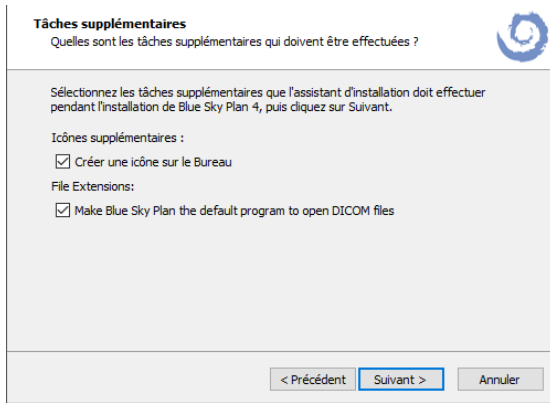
Tâches supplémentaires
Quelles sont les tâches supplémentaires qui doivent être effectuées ?

Sélectionnez les tâches supplémentaires que l'assistant d'installation doit effectuer pendant l'installation de Blue Sky Plan 4, puis cliquez sur Suivant.

Icônes supplémentaires :

☑ Créer une icône sur le Bureau

File Extensions:

☑ Make Blue Sky Plan the default program to open DICOM files

< Précédent Suivant > Annuler